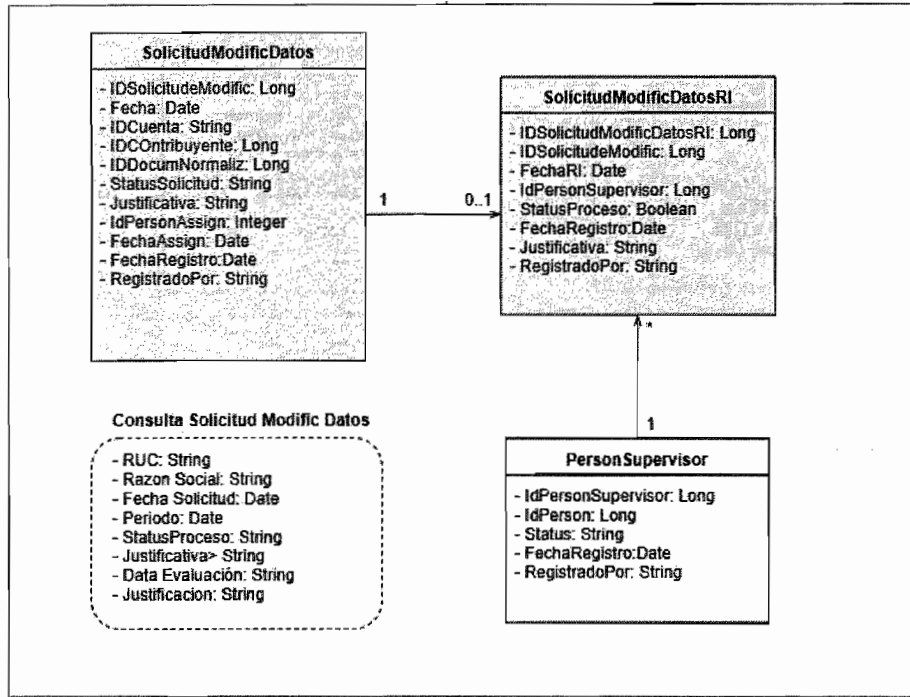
SolicitudModificDatos

- IDSolicitudeModific: Long
- Fecha: Date
- IDCuenta: String
- IDCOntribuyente: Long
- IDDocumNormaliz: Long
- StatusSolicitud: String
- Justificativa: String
- IdPersonAssign: Integer
- FechaAssign: Date
- FechaRegistro:Date
- RegistradoPor: String

1

0..1

SolicitudModificDatosRI

- IDSolicitudModificDatosRI: Long
- IDSolicitudeModific: Long
- FechaRI: Date
- IdPersonSupervisor: Long
- StatusProceso: Boolean
- FechaRegistro:Date
- Justificativa: String
- RegistradoPor: String

*

1

Consulta Solicitud Modific Datos

- RUC: String
- Razon Social: String
- Fecha Solicitud: Date
- Periodo: Date
- StatusProceso: String
- Justificativa> String
- Data Evaluación: String
- Justificacion: String

PersonSupervisor

- IdPersonSupervisor: Long
- IdPerson: Long
- Status: String
- FechaRegistro:Date
- RegistradoPor: String